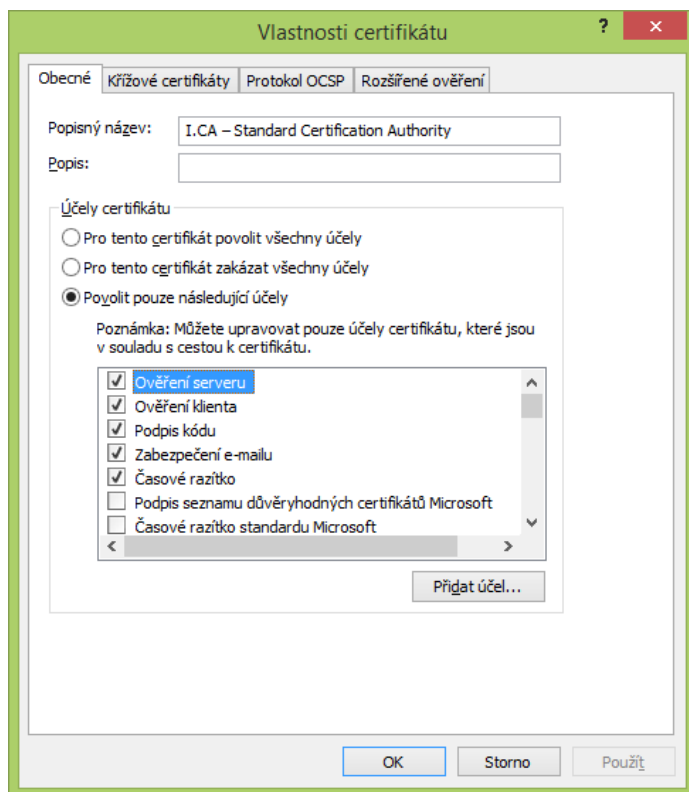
Vlastnosti certifikátu

?

Obecné | Křížové certifikáty | Protokol OCSP | Rozšířené ověření

Popisný název: I.CA – Standard Certification Authority

Popis:

Účely certifikátu

Pro tento certifikát povolit všechny účely

Pro tento certifikát zakázat všechny účely

Povolit pouze následující účely

Poznámka: Můžete upravovat pouze účely certifikátu, které jsou v souladu s cestou k certifikátu.

Ověření serveru
Ověření klienta
Podpis kódu
Zabezpečení e-mailu
Časové razítko
Podpis seznamu důvěryhodných certifikátů Microsoft
Časové razítko standardu Microsoft

Přidat účel...

OK | Storno | Použít